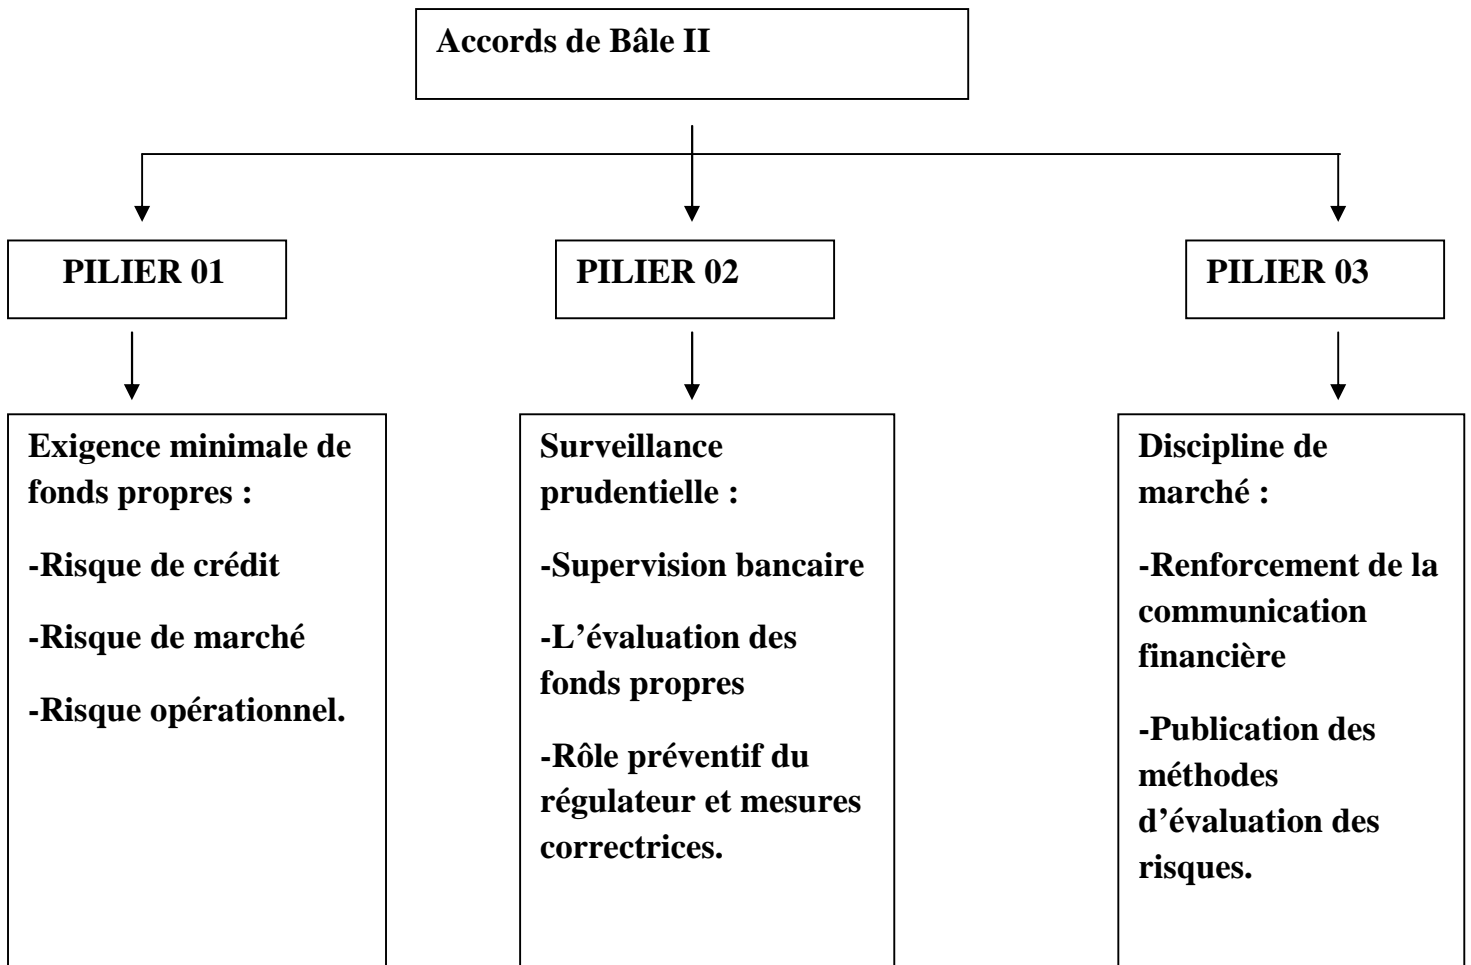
Accords de Bâle II

PILIER 01

PILIER 02

PILIER 03

Exigence minimale de fonds propres :

-Risque de crédit

-Risque de marché

-Risque opérationnel.

Surveillance prudentielle :

-Supervision bancaire

-L'évaluation des fonds propres

-Rôle préventif du régulateur et mesures correctrices.

Discipline de marché :

-Renforcement de la communication financière

-Publication des méthodes d'évaluation des risques.